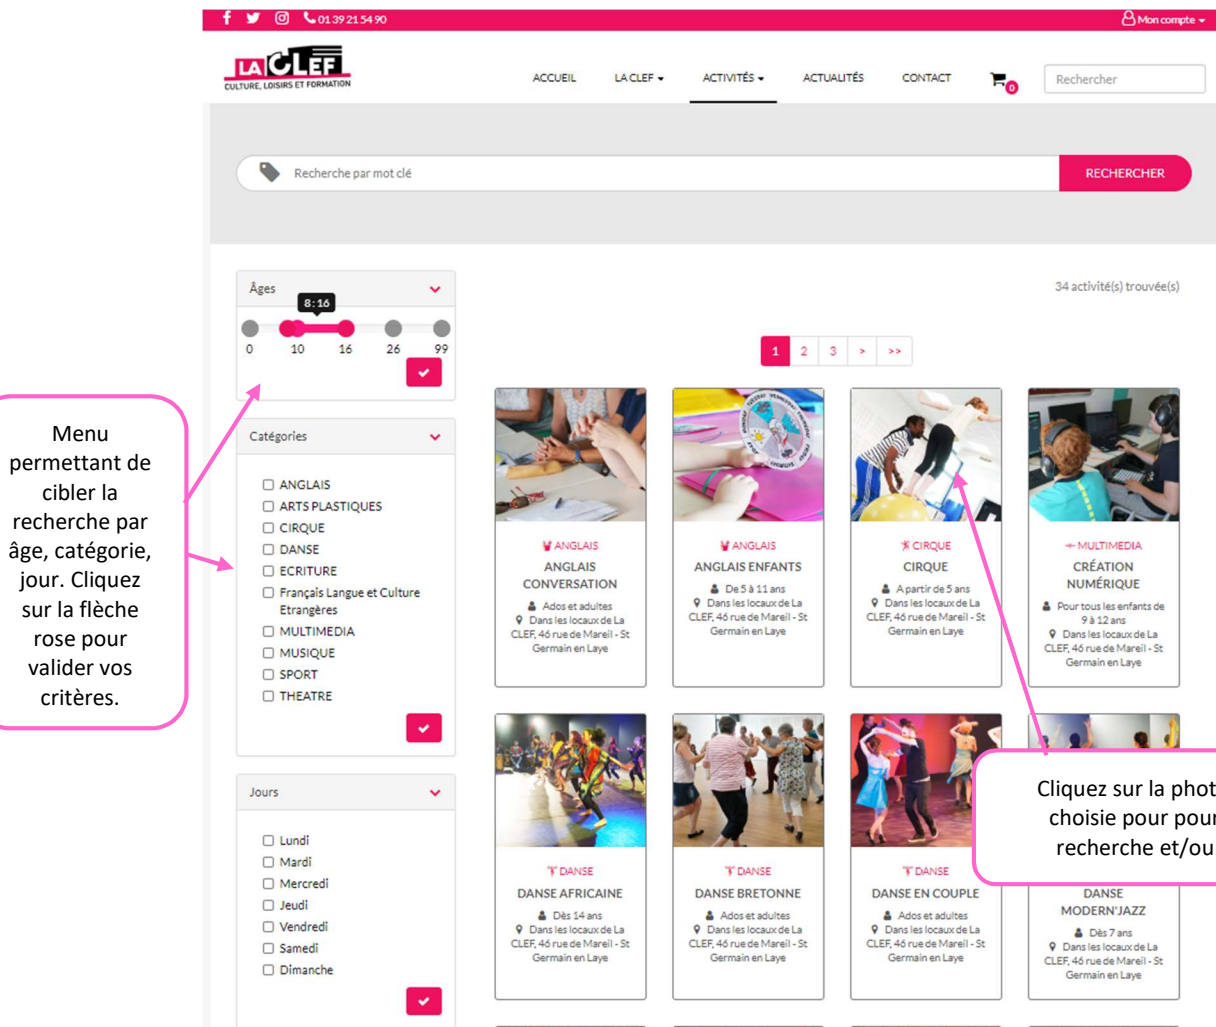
01 39 21 54 90

Mon compte

LA CLEF
CULTURE, LOISIRS ET FORMATION

ACCUEIL LA CLEF ACTIVITÉS ACTUALITÉS CONTACT 0

Rechercher

Recherche par mot clé

RECHERCHER

Âges

8 : 16

0 10 16 26 99

Catégories

ANGLAIS
ARTS PLASTIQUES
CIRQUE
DANSE
ECRITURE
Français Langue et Culture Etrangères
MULTIMEDIA
MUSIQUE
SPORT
THEATRE

Jours

Lundi
Mardi
Mercredi
Jeudi
Vendredi
Samedi
Dimanche

34 activité(s) trouvée(s)

1 2 3 > >>

ANGLAIS
ANGLAIS CONVERSATION
Ados et adultes
Dans les locaux de La CLEF, 46 rue de Mareil - St Germain en Laye

ANGLAIS
ANGLAIS ENFANTS
De 5 à 11 ans
Dans les locaux de La CLEF, 46 rue de Mareil - St Germain en Laye

CIRQUE
CIRQUE
A partir de 5 ans
Dans les locaux de La CLEF, 46 rue de Mareil - St Germain en Laye

MULTIMEDIA
CRÉATION NUMÉRIQUE
Pour tous les enfants de 9 à 12 ans
Dans les locaux de La CLEF, 46 rue de Mareil - St Germain en Laye

DANSE
DANSE AFRICAINE
Dès 14 ans
Dans les locaux de La CLEF, 46 rue de Mareil - St Germain en Laye

DANSE
DANSE BRETONNE
Ados et adultes
Dans les locaux de La CLEF, 46 rue de Mareil - St Germain en Laye

DANSE
DANSE EN COUPLE
Ados et adultes
Dans les locaux de La CLEF, 46 rue de Mareil - St Germain en Laye

DANSE MODERN'JAZZ
Dès 7 ans
Dans les locaux de La CLEF, 46 rue de Mareil - St Germain en Laye

Menu permettant de cibler la recherche par âge, catégorie, jour. Cliquez sur la flèche rose pour valider vos critères.

Cliquez sur la phot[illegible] choisie pour pour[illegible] recherche et/ou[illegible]